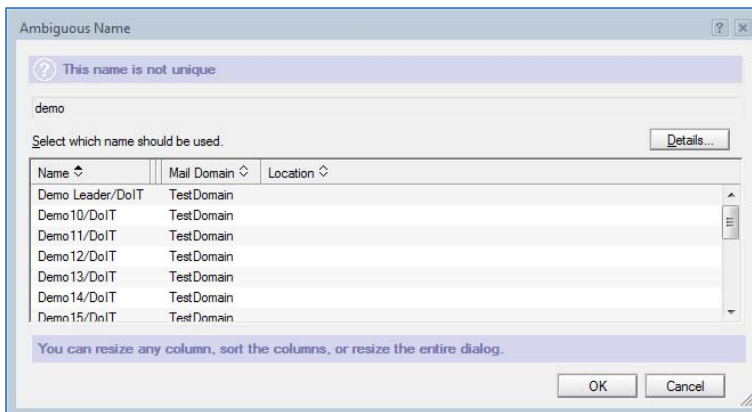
Ambiguous Name

? ×

This name is not unique

demo

Select which name should be used.

Details...

| Name | Mail Domain | Location |
|---|---|---|
| Demo Leader/DoIT | TestDomain | |
| Demo10/DoIT | TestDomain | |
| Demo11/DoIT | TestDomain | |
| Demo12/DoIT | TestDomain | |
| Demo13/DoIT | TestDomain | |
| Demo14/DoIT | TestDomain | |
| Demo15/DoIT | TestDomain | |

You can resize any column, sort the columns, or resize the entire dialog.

OK

Cancel